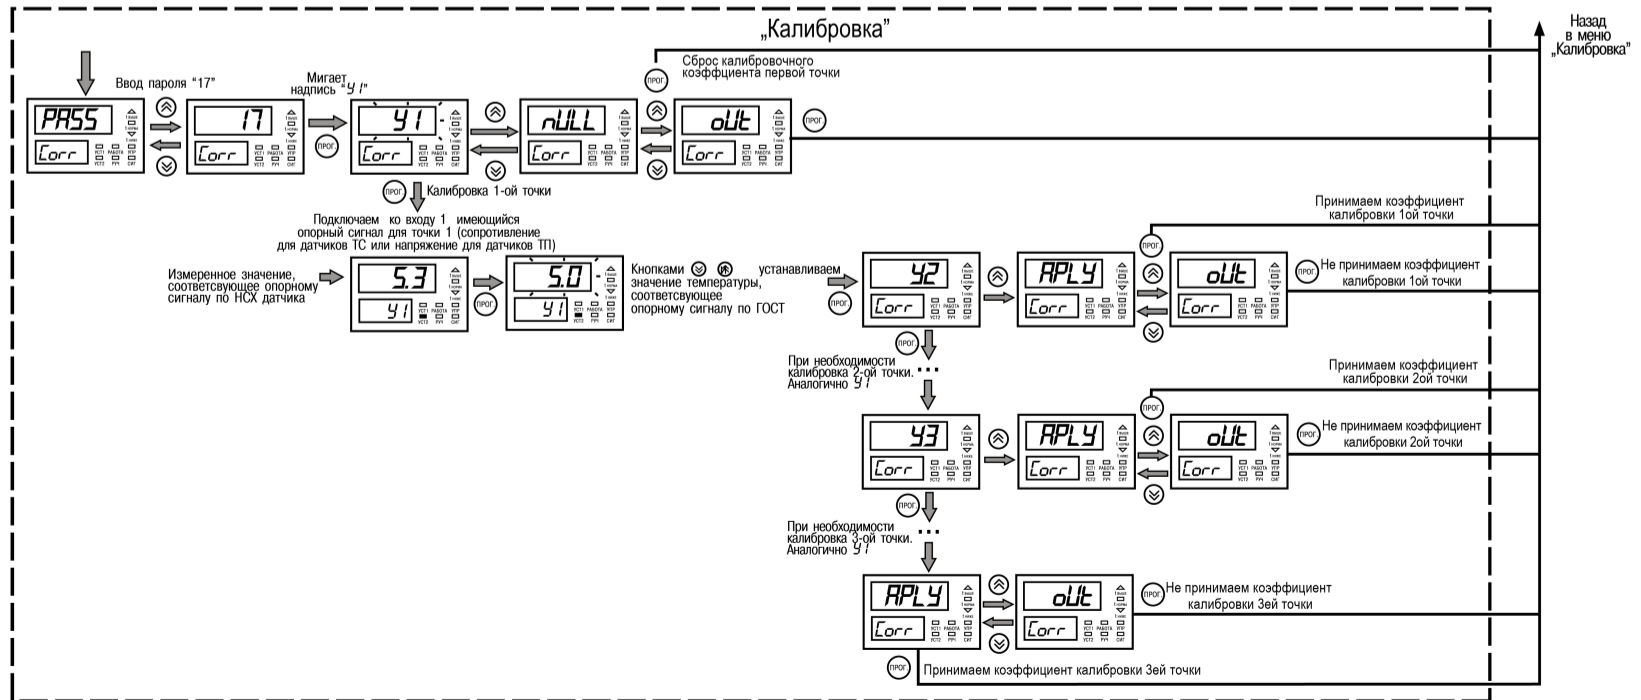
„Калибровка"

Назад в меню „Калибровка"

Ввод пароля "17"

PASS
Corr

17
Corr

Мигает надпись "У1"

У1
Corr

nULL
Corr

Сброс калибровочного коэффциента первой точки

ПРОГ

oUt
Corr

ПРОГ

ПРОГ

ПРОГ Калибровка 1-ой точки

Подключаем ко входу 1 имеющийся опорный сигнал для точки 1 (сопротивление для датчиков ТС или напряжение для датчиков ТП)

Измеренное значение, соответсвующее опорному сигналу по НСХ датчика

5.3
У1

ПРОГ

5.0
У1

Кнопками устанавливаем значение температуры, соответсвующее опорному сигналу по ГОСТ

ПРОГ

У2
Corr

APLY
Corr

oUt
Corr

Принимаем коэффициент калибровки 1ой точки

ПРОГ

ПРОГ Не принимаем коэффициент калибровки 1ой точки

ПРОГ

При необходимости калибровка 2-ой точки. Аналогично У1

У3
Corr

APLY
Corr

oUt
Corr

Принимаем коэффициент калибровки 2ой точки

ПРОГ

ПРОГ Не принимаем коэффициент калибровки 2ой точки

ПРОГ

При необходимости калибровка 3-ой точки. Аналогично У1

APLY
Corr

oUt
Corr

ПРОГ Не принимаем коэффициент калибровки 3ей точки

ПРОГ Принимаем коэффициент калибровки 3ей точки